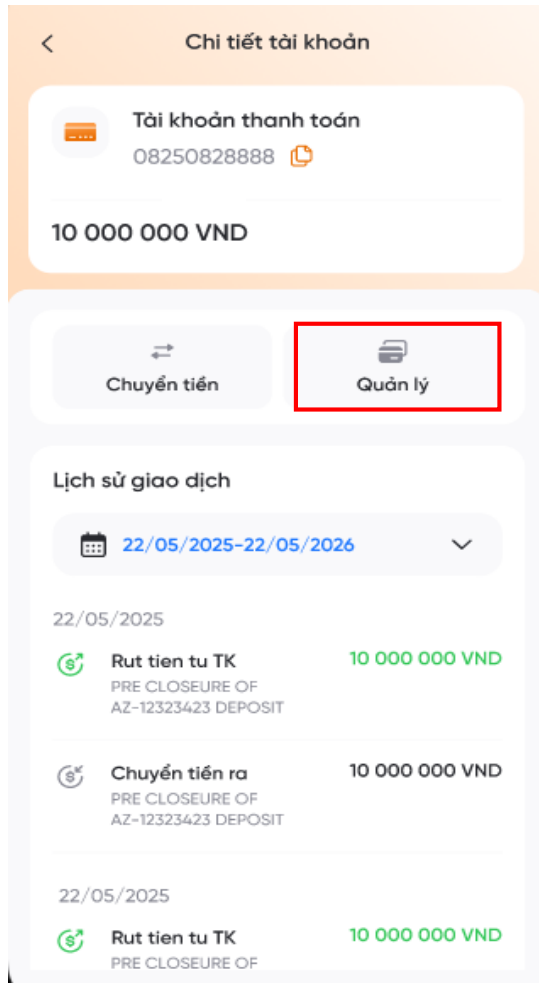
Chi tiết tài khoản

Tài khoản thanh toán
08250828888

10 000 000 VND

Chuyển tiền

Quản lý

Lịch sử giao dịch

22/05/2025-22/05/2026

22/05/2025

Rut tien tu TK
PRE CLOSEURE OF AZ-12323423 DEPOSIT
10 000 000 VND

Chuyển tiền ra
PRE CLOSEURE OF AZ-12323423 DEPOSIT
10 000 000 VND

22/05/2025

Rut tien tu TK
PRE CLOSEURE OF
10 000 000 VND